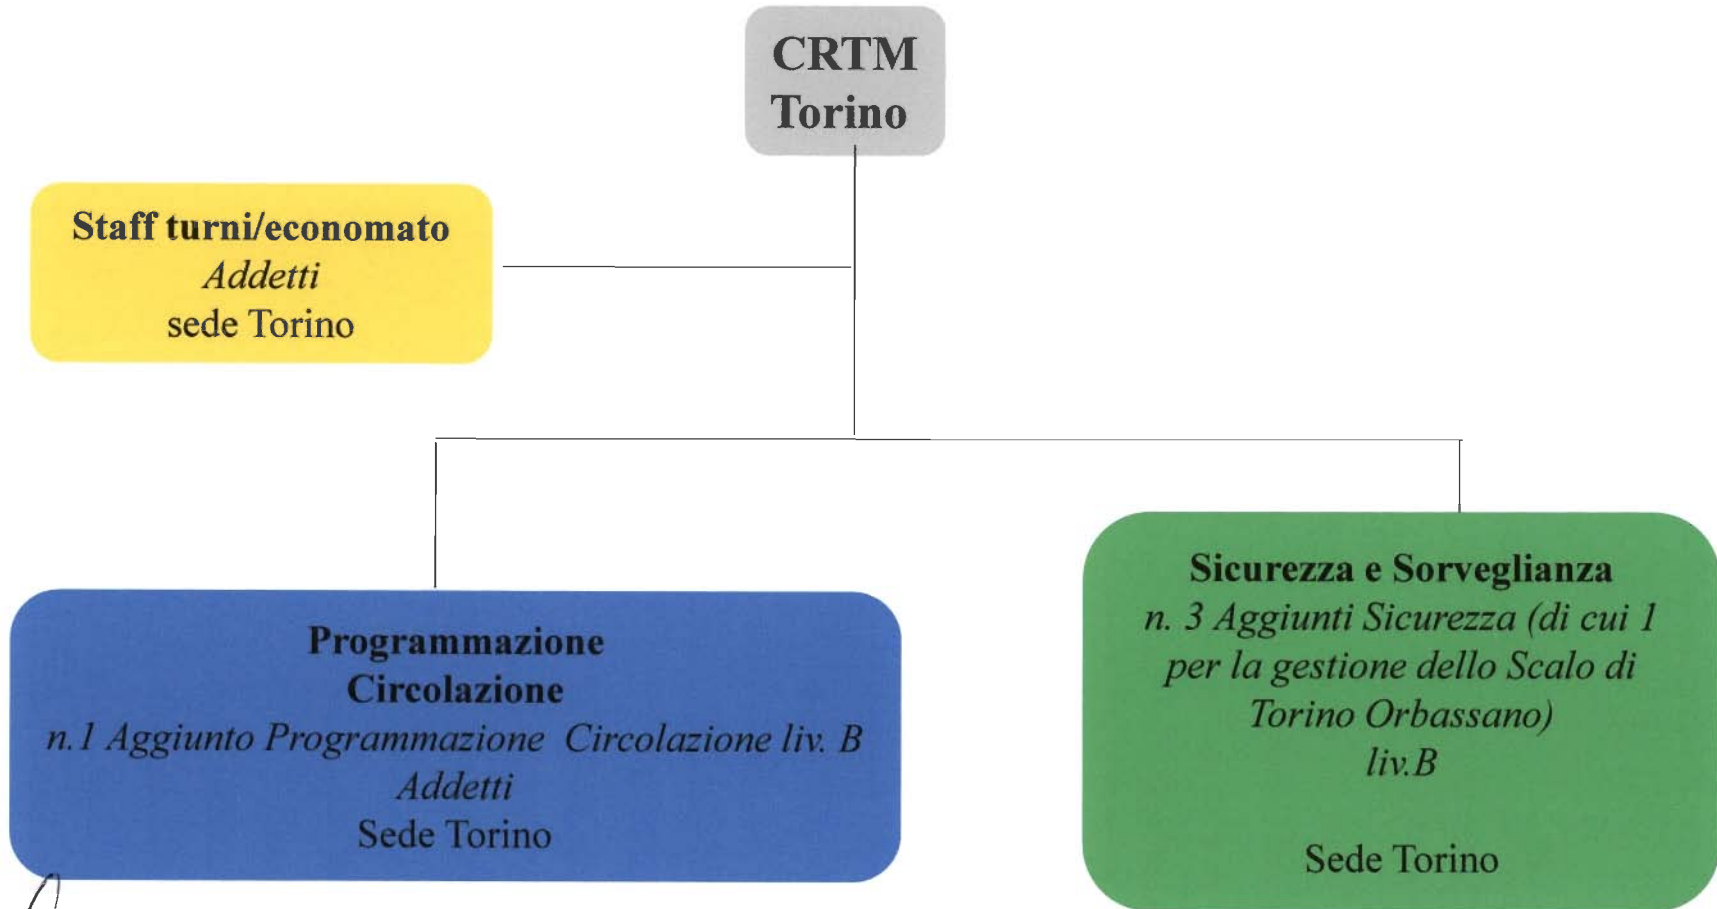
CRTM
Torino

Staff turni/economato
Addetti
sede Torino

Programmazione
Circolazione
n.1 Aggiunto Programmazione Circolazione liv. B
Addetti
Sede Torino

Sicurezza e Sorveglianza
n. 3 Aggiunti Sicurezza (di cui 1 per la gestione dello Scalo di Torino Orbassano)
liv.B

Sede Torino